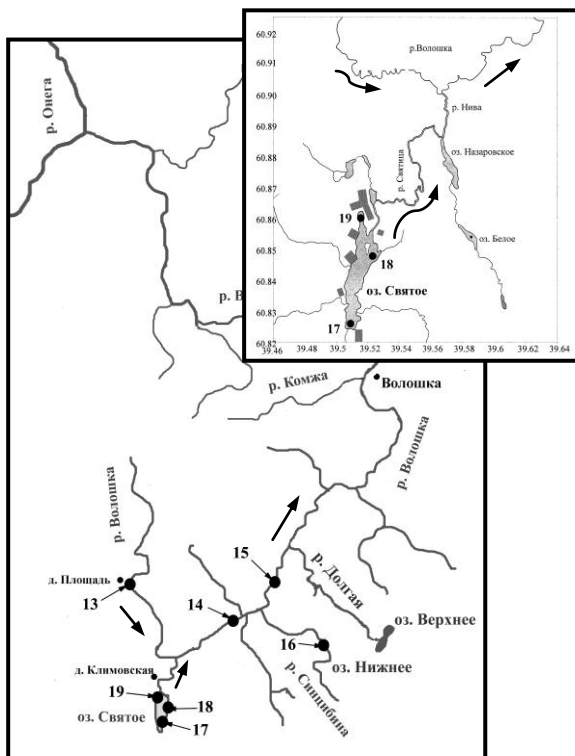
60.92
60.91
60.90
60.89
60.88
60.87
60.86
60.85
60.84
60.83
60.82
39.46 39.48 39.5 39.52 39.54 39.56 39.58 39.6 39.62 39.64
р.Волошка
р. Нива
р. Святица
оз. Назаровское
оз. Белое
19
18
оз. Святое
17

р. Онега
р. В
р. Комжа
Волошка
р. Волошка
р. Волошка
д. Площадь
13
15
14
р. Долгая
оз. Верхнее
16
оз. Нижнее
д. Климовская
19
18
оз. Святое
17
р. Синцибина